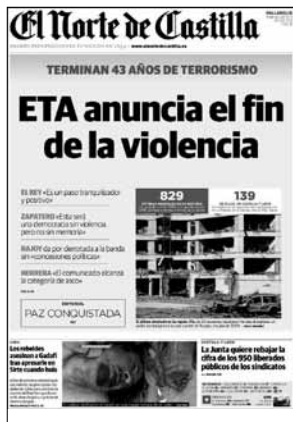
El Norte de Castilla

TERMINAN 43 AÑOS DE TERRORISMO

ETA anuncia el fin de la violencia

EL REY «Es un paso tranquilizador y positivo»

ZAPATERO «Esta será una democracia sin violencia, pero no sin memoria»

RAJOY «No hay derrota a la banda sin concesiones políticas»

HERRERA «El comunicado alcanza la categoría de asco»

829

139

PAZ CONQUISTADA

Los rebeldes asesinan a Gadafi tras apresarlo en Sirte

La Junta quiere rebajar la cifra de los 950 liberados públicos de los sindicatos

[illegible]